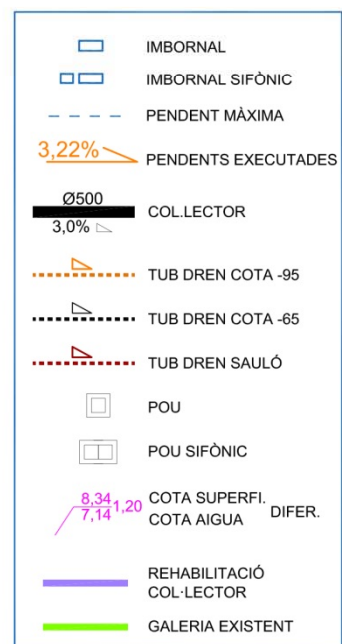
IMBORNAL

IMBORNAL SIFÒNIC

PENDENT MÀXIMA

3,22% PENDENTS EXECUTADES

Ø500
3,0% COL.LECTOR

TUB DREN COTA -95

TUB DREN COTA -65

TUB DREN SAULÓ

POU

POU SIFÒNIC

$\frac{8,34}{7,14}$ 1,20 COTA SUPERFI. COTA AIGUA DIFER.

REHABILITACIÓ COL·LECTOR

GALERIA EXISTENT